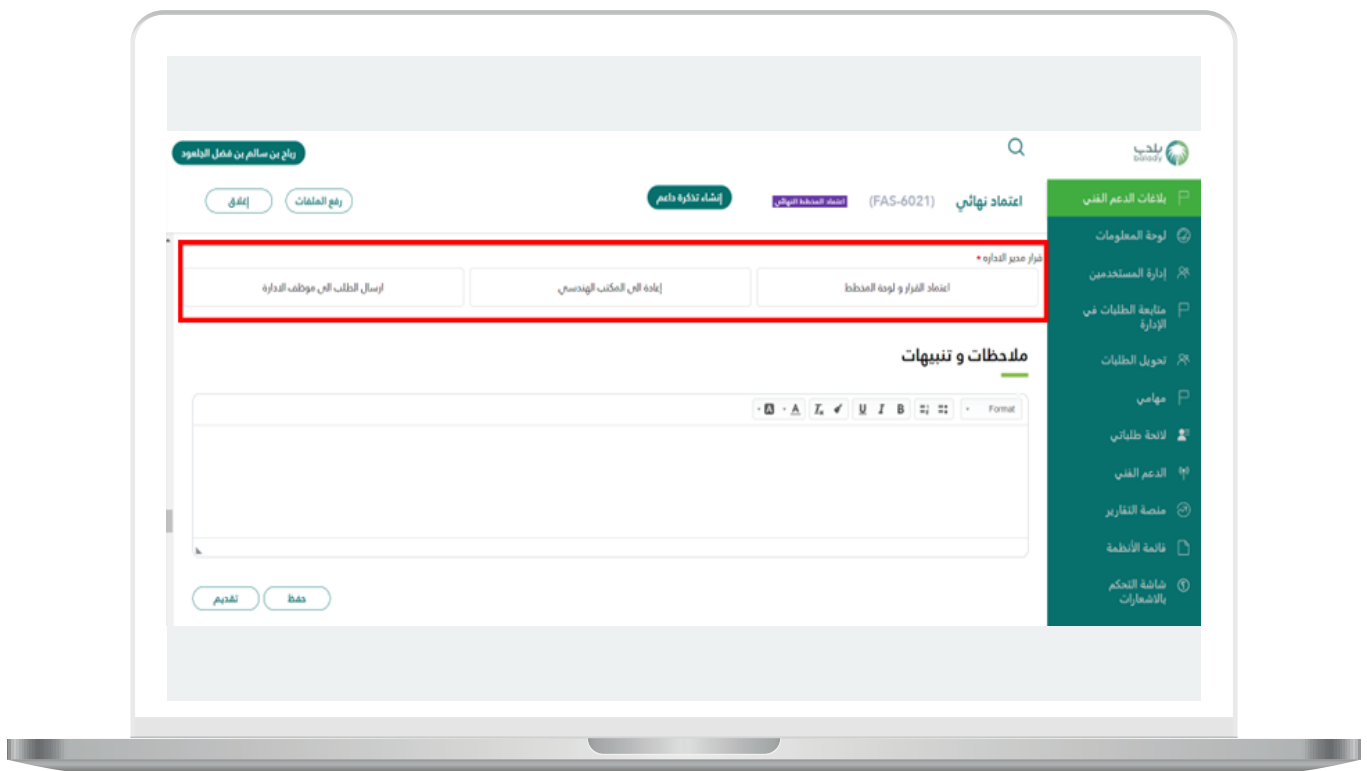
بلدي
balady

رياح بن سالم بن فضل الجلعود

اعتماد نهائي (FAS-6021) اعتماد المخطط النهائي

إنشاء تذكرة داعم

رفع الملفات

إغلاق

بلاغات الدعم الفني
لوحة المعلومات
إدارة المستخدمين
متابعة الطلبات في الإدارة
تحويل الطلبات
مهامي
لائحة طلباتي
الدعم الفني
منصة التقارير
قائمة الأنظمة
شاشة التحكم بالاشعارات

قرار مدير الاداره *

اعتماد القرار و لوحة المخطط

إعادة الى المكتب الهندسي

ارسال الطلب الى موظف الادارة

ملاحظات و تنبيهات

Format B I U $T_x$ A

حفظ

تقديم